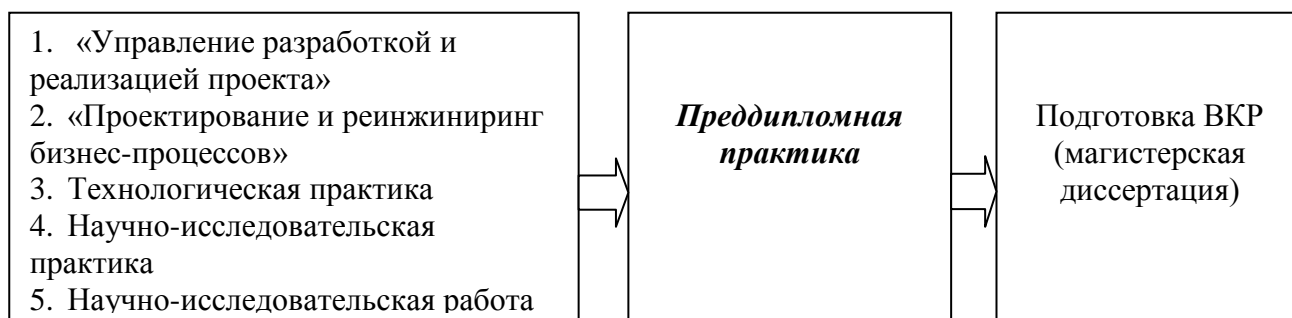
1. «Управление разработкой и реализацией проекта»
2. «Проектирование и реинжиниринг бизнес-процессов»
3. Технологическая практика
4. Научно-исследовательская практика
5. Научно-исследовательская работа

Преддипломная практика

Подготовка ВКР (магистерская диссертация)